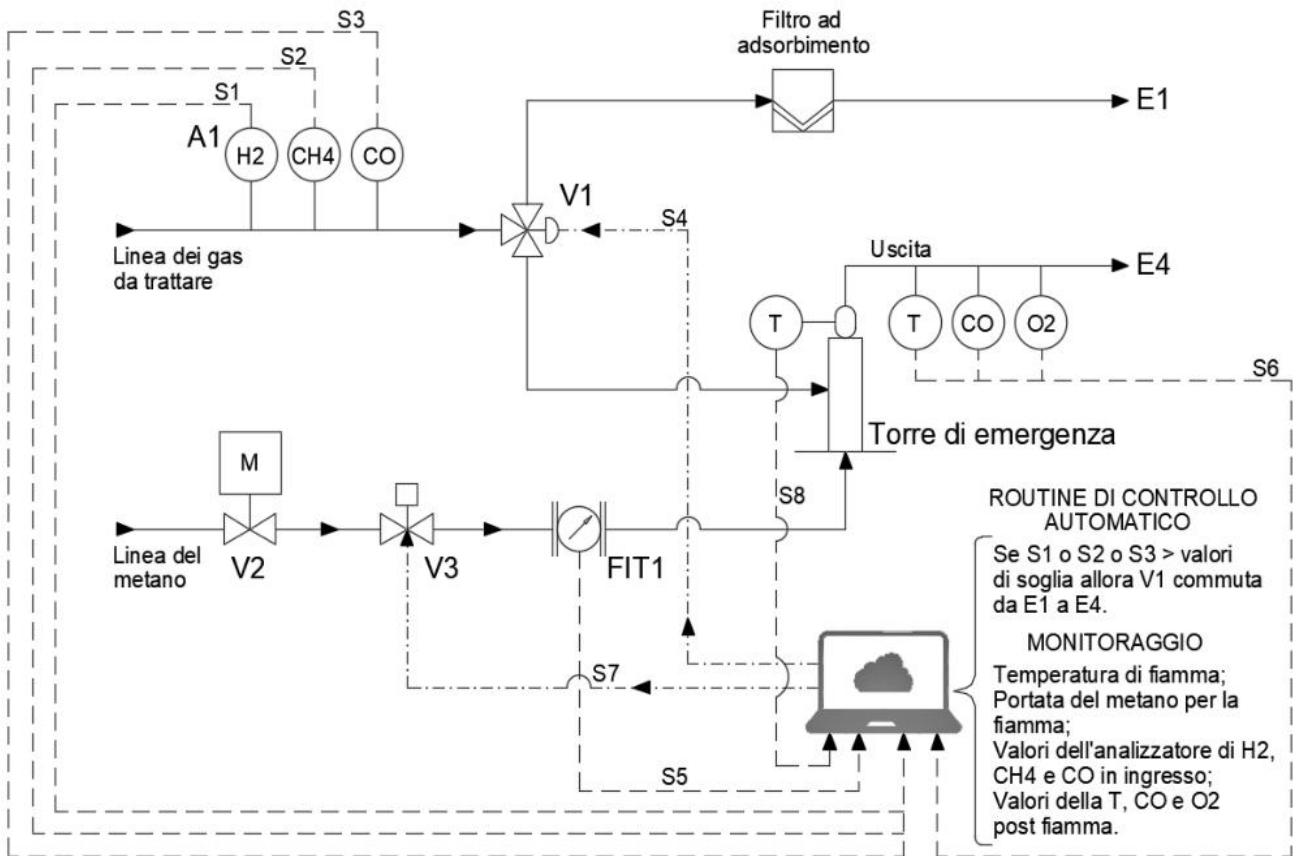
S3
S2
S1
A1
H2
CH4
CO
Filtro ad adsorbimento
E1
V1
S4
Linea dei gas da trattare
Uscita
E4
T
T
CO
O2
S6
M
Torre di emergenza
S8
Linea del metano
V2
V3
FIT1
ROUTINE DI CONTROLLO AUTOMATICO
Se S1 o S2 o S3 > valori di soglia allora V1 commuta da E1 a E4.
MONITORAGGIO
Temperatura di fiamma;
Portata del metano per la fiamma;
Valori dell'analizzatore di H2, CH4 e CO in ingresso;
Valori della T, CO e O2 post fiamma.
S7
S5